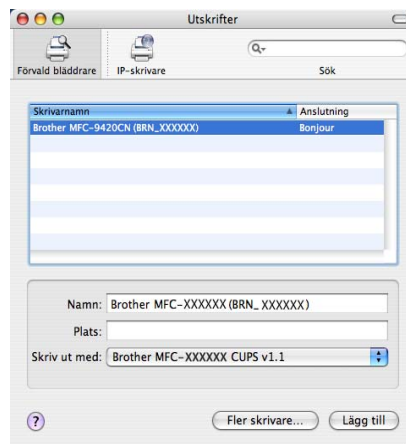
Utskrifter

Förvald bläddrare IP-skrivare Sök

| Skrivarnamn | Anslutning |
|---|---|
| Brother MFC-9420CN (BRN_XXXXXX) | Bonjour |

Namn: Brother MFC-XXXXXX (BRN_ XXXXXX)

Plats:

Skriv ut med: Brother MFC-XXXXXX CUPS v1.1

?

Fler skrivare...

Lägg till